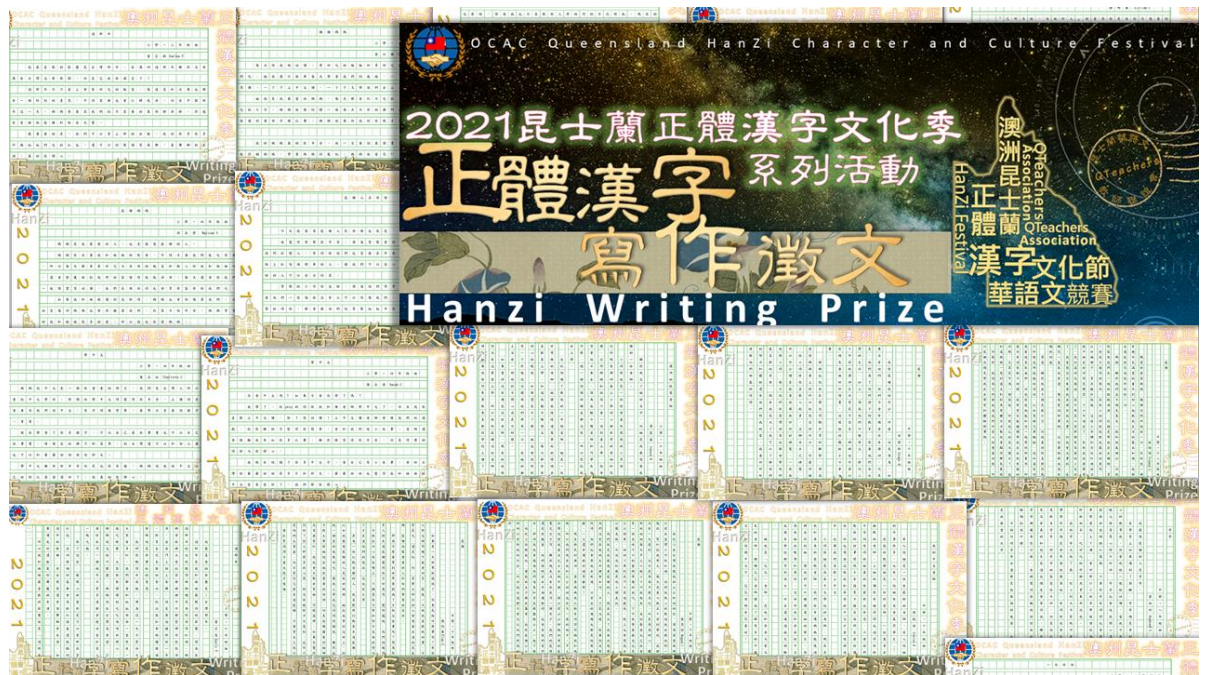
OCAC Queensland HanZi Character and Culture Festival

2021昆士蘭正體漢字文化季

正體漢字 系列活動

寫作徵文

Hanzi Writing Prize

澳洲昆士蘭正體漢字文化節

QTeachers Association

HanZi Festival

華語文競賽